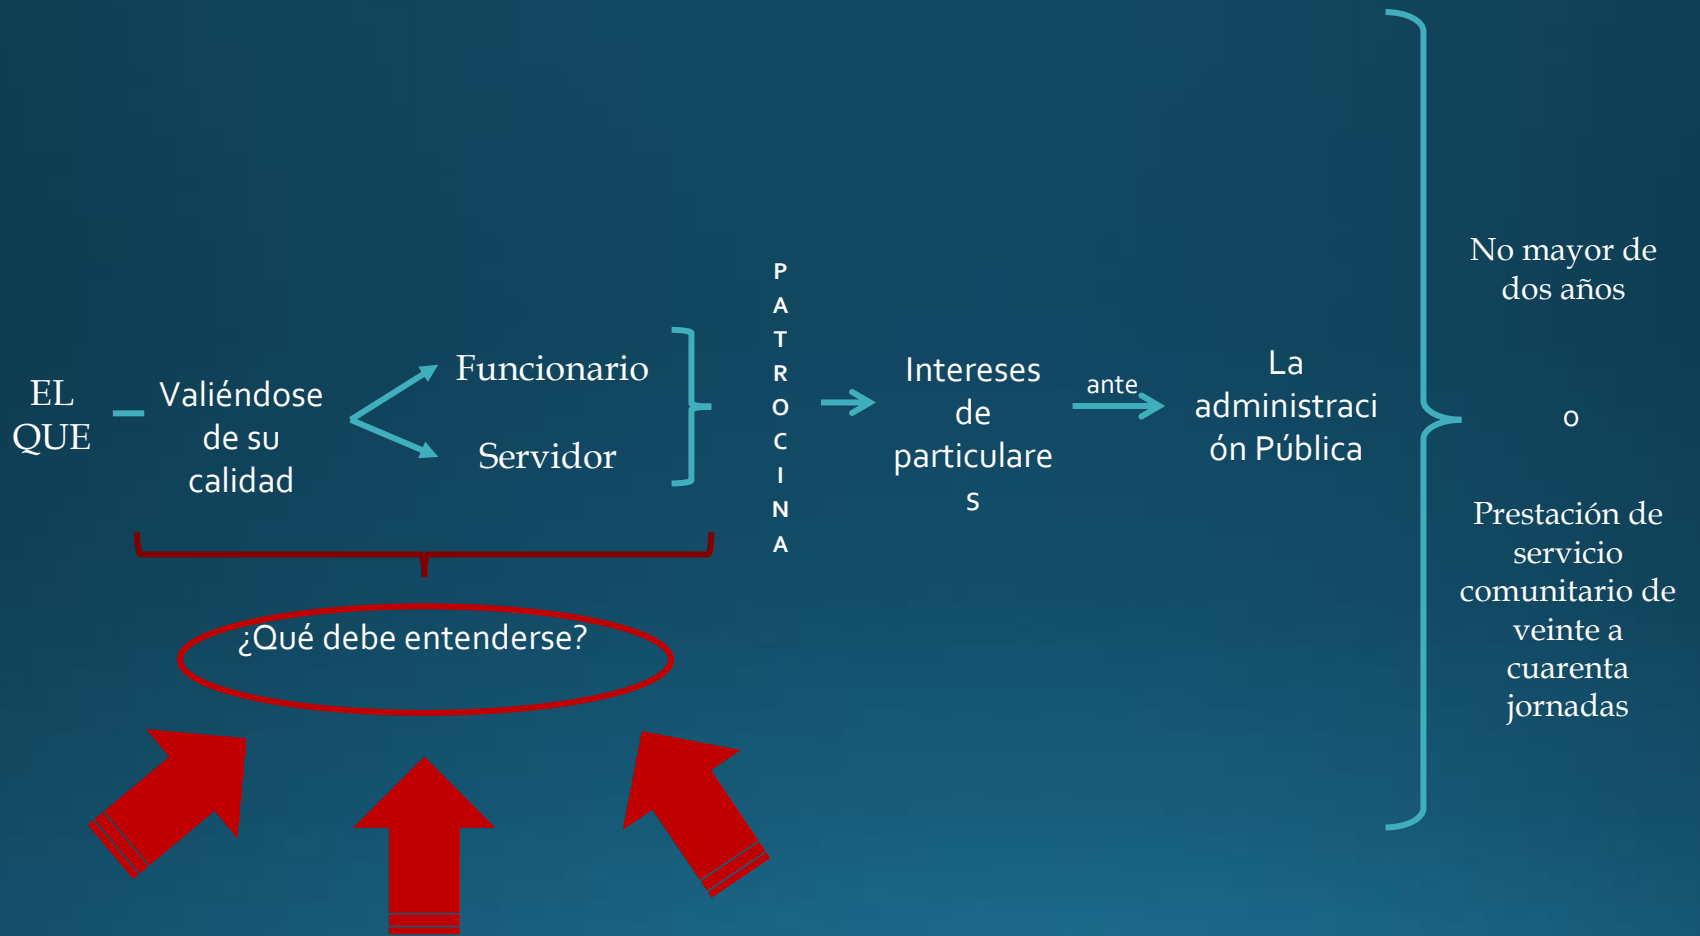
EL QUE

Valiéndose de su calidad

Funcionario

Servidor

PATROCINA

Intereses de particulares

ante

La administración Pública

No mayor de dos años

o

Prestación de servicio comunitario de veinte a cuarenta jornadas

¿Qué debe entenderse?